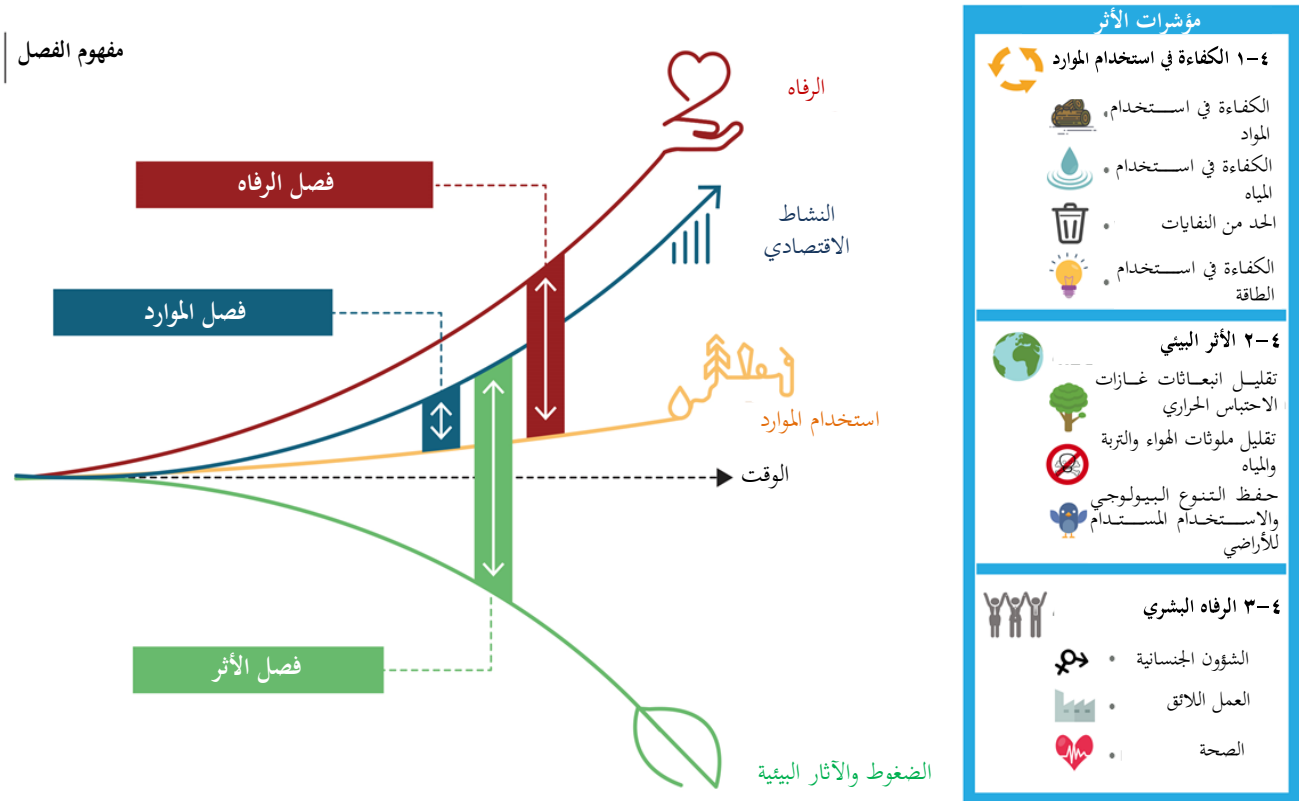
مؤشرات الأثر

٤-١ الكفاءة في استخدام الموارد

• الكفاءة في استخدام المواد

• الكفاءة في استخدام المياه

• الحد من النفايات

• الكفاءة في استخدام الطاقة

٤-٢ الأثر البيئي

تقليل انبعاثات غازات الاحتباس الحراري

تقليل ملوثات الهواء والتربة والمياه

حفظ التنوع البيولوجي والاستخدام المستدام للأراضي

٤-٣ الرفاه البشري

• الشؤون الجنسانية

• العمل اللائق

• الصحة

مفهوم الفصل

الرفاه

فصل الرفاه

النشاط الاقتصادي

فصل الموارد

استخدام الموارد

الوقت

فصل الأثر

الضغوط والآثار البيئية